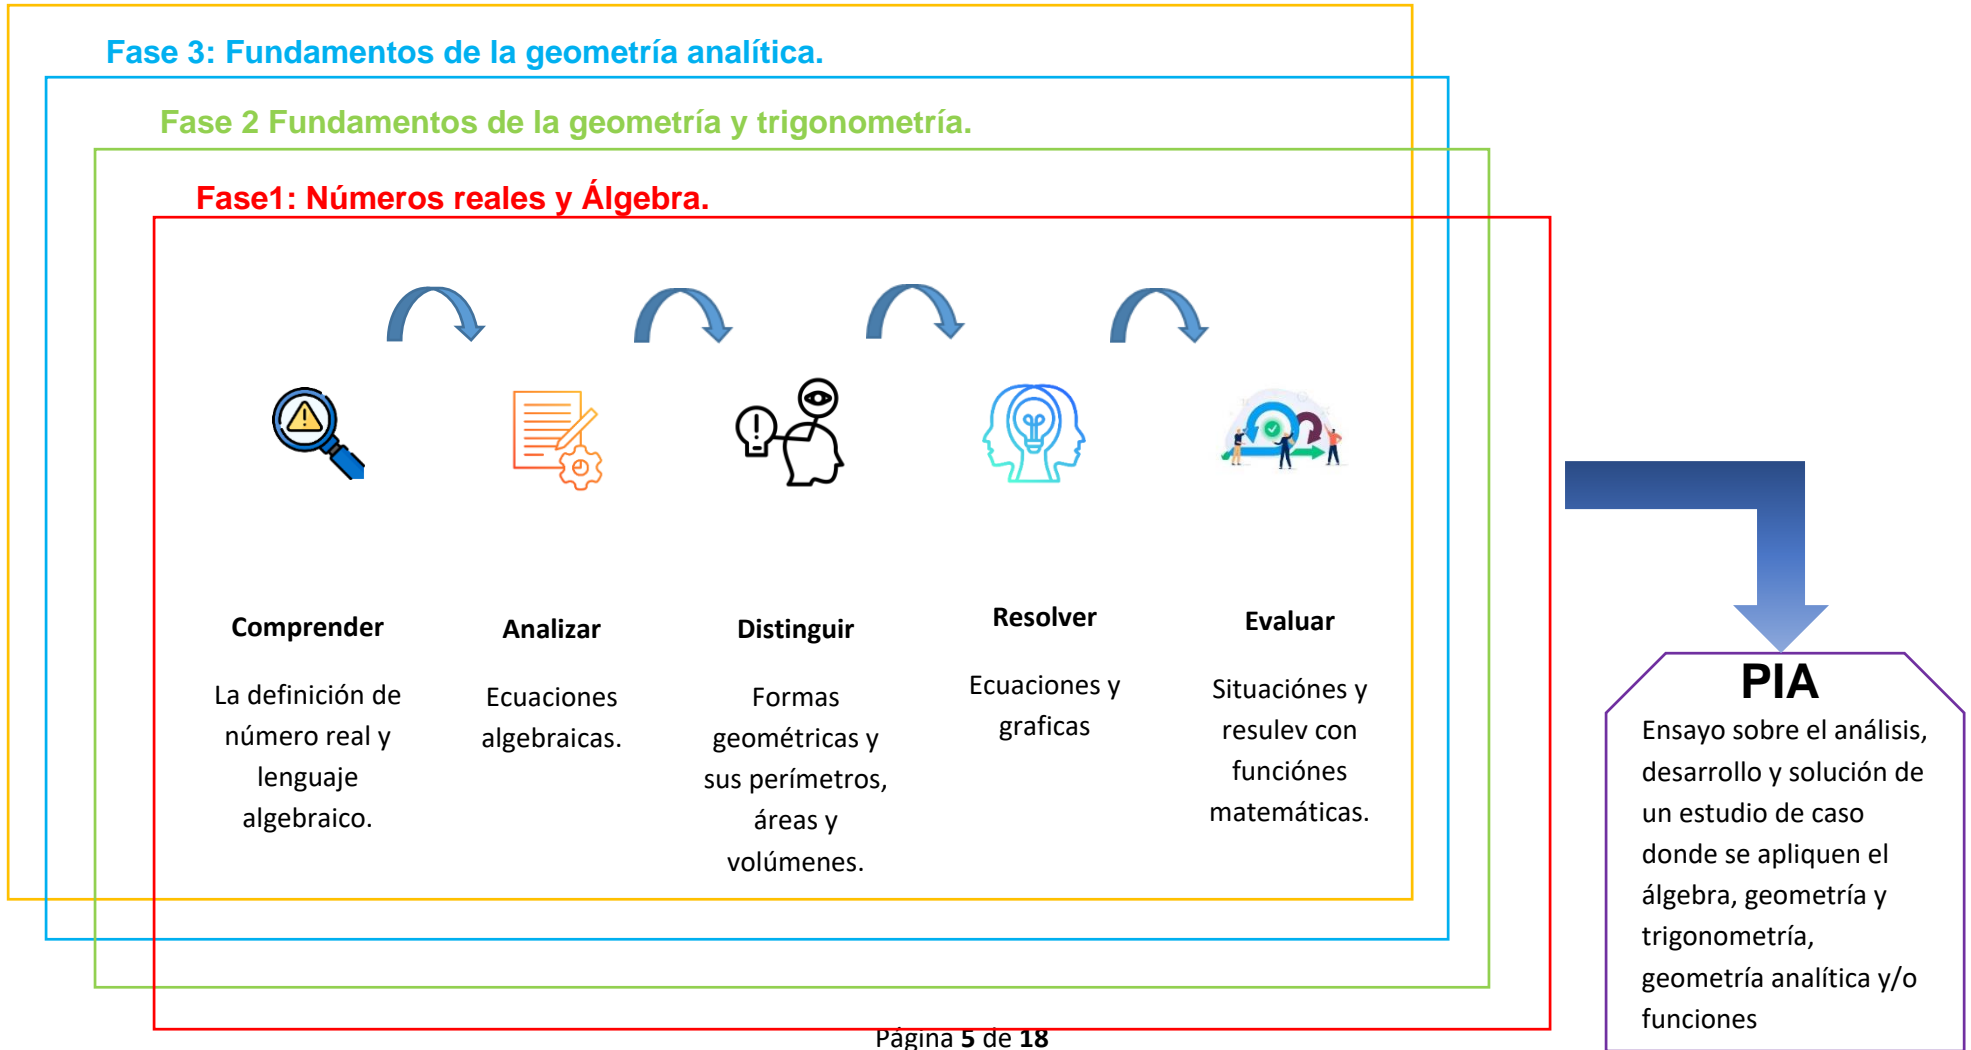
Fase 3: Fundamentos de la geometría analítica.

Fase 2 Fundamentos de la geometría y trigonometría.

Fase1: Números reales y Álgebra.

Comprender

La definición de número real y lenguaje algebraico.

Analizar

Ecuaciones algebraicas.

Distinguir

Formas geométricas y sus perímetros, áreas y volúmenes.

Resolver

Ecuaciones y graficas

Evaluar

Situaciónes y resulev con funciónes matemáticas.

PIA

Ensayo sobre el análisis, desarrollo y solución de un estudio de caso donde se apliquen el álgebra, geometría y trigonometría, geometría analítica y/o funciones

Página 5 de 18